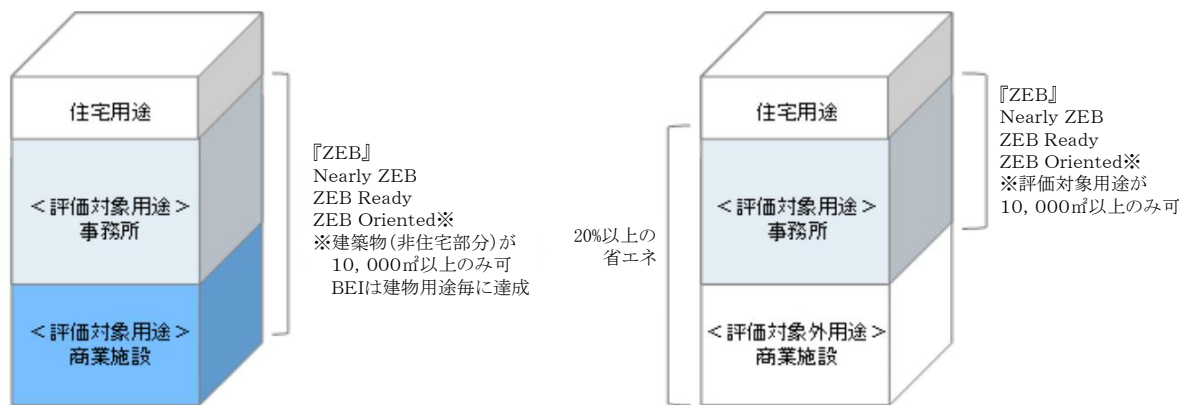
住宅用途

＜評価対象用途＞
事務所

＜評価対象用途＞
商業施設

『ZEB』
Nearly ZEB
ZEB Ready
ZEB Oriented※
※建築物(非住宅部分)が
10，000㎡以上のみ可
BEIは建物用途毎に達成

住宅用途

＜評価対象用途＞
事務所

＜評価対象外用途＞
商業施設

20%以上の
省エネ

『ZEB』
Nearly ZEB
ZEB Ready
ZEB Oriented※
※評価対象用途が
10，000㎡以上のみ可